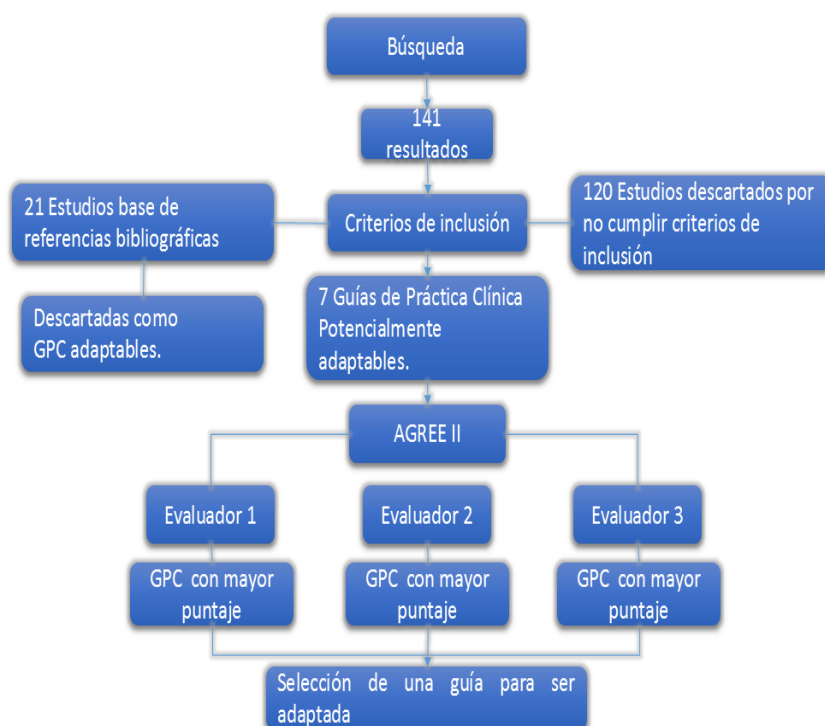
Búsqueda

141 resultados

21 Estudios base de referencias bibliográficas

Criterios de inclusión

120 Estudios descartados por no cumplir criterios de inclusión

Descartadas como GPC adaptables.

7 Guías de Práctica Clínica Potencialmente adaptables.

AGREE II

Evaluador 1

Evaluador 2

Evaluador 3

GPC con mayor puntaje

GPC con mayor puntaje

GPC con mayor puntaje

Selección de una guía para ser adaptada